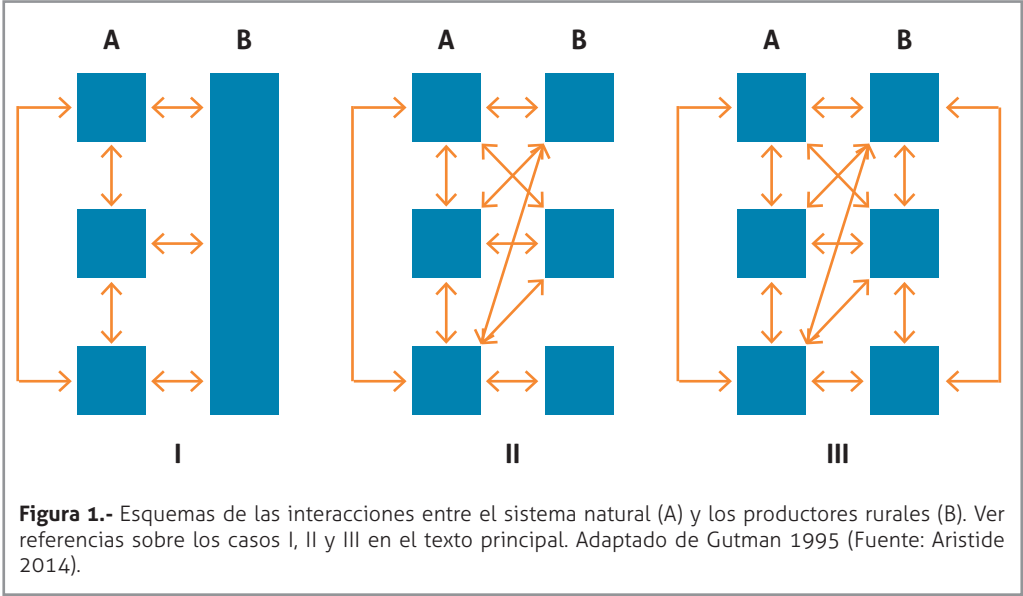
A B A B A B

I II III

**Figura 1.-** Esquemas de las interacciones entre el sistema natural (A) y los productores rurales (B). Ver referencias sobre los casos I, II y III en el texto principal. Adaptado de Gutman 1995 (Fuente: Aristide 2014).